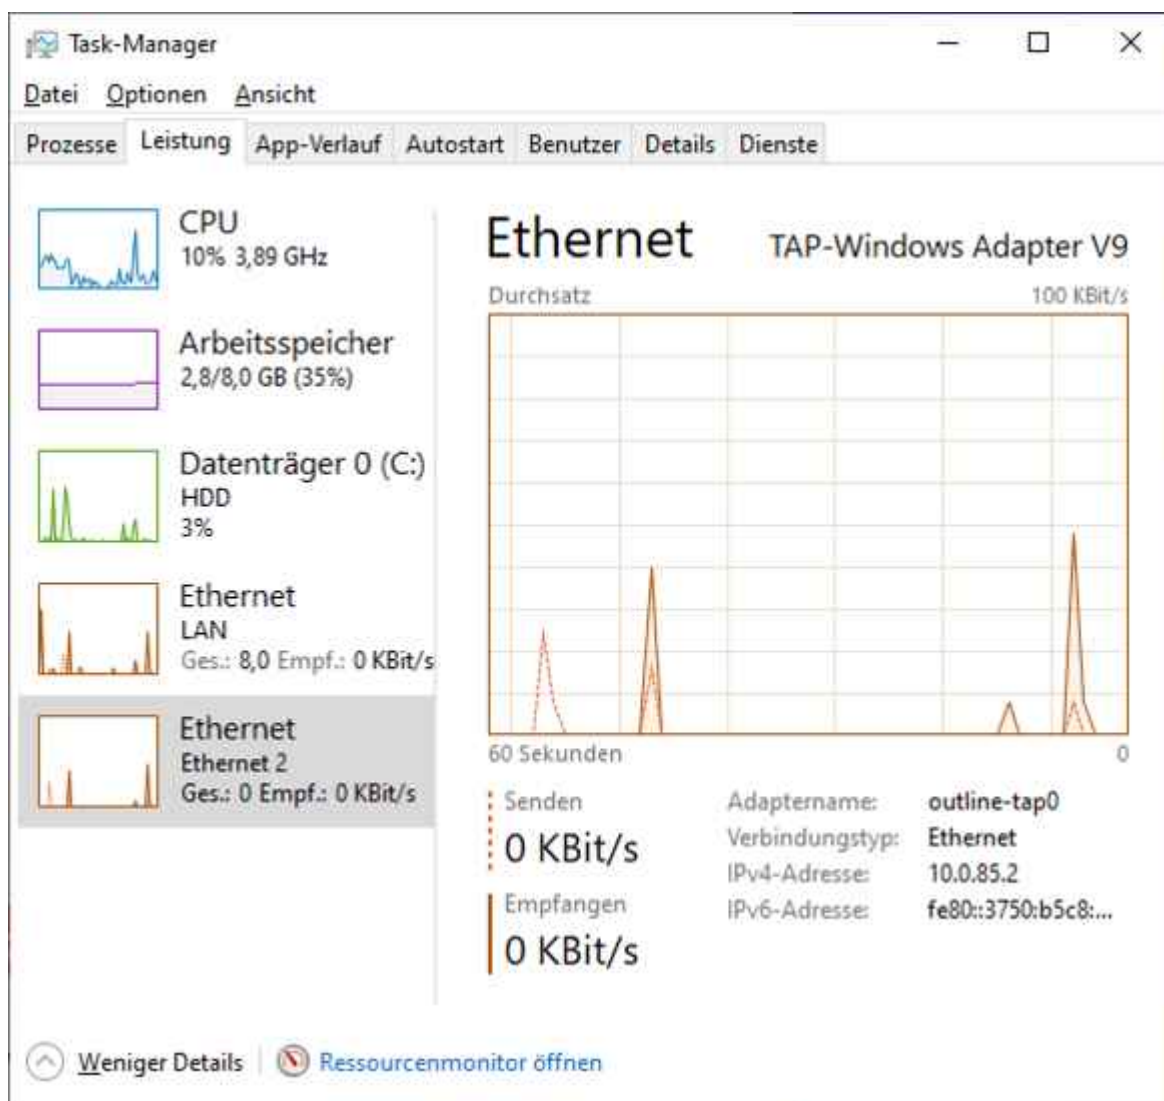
Task-Manager

Datei Optionen Ansicht

Prozesse Leistung App-Verlauf Autostart Benutzer Details Dienste

CPU
10% 3,89 GHz

Arbeitsspeicher
2,8/8,0 GB (35%)

Datenträger 0 (C:)
HDD
3%

Ethernet
LAN
Ges.: 8,0 Empf.: 0 KBit/s

Ethernet
Ethernet 2
Ges.: 0 Empf.: 0 KBit/s

Ethernet
TAP-Windows Adapter V9

Durchsatz
100 KBit/s

60 Sekunden
0

Senden
0 KBit/s

Empfangen
0 KBit/s

Adaptername: outline-tap0
Verbindungstyp: Ethernet
IPv4-Adresse: 10.0.85.2
IPv6-Adresse: fe80::3750:b5c8:...

Weniger Details | Ressourcenmonitor öffnen